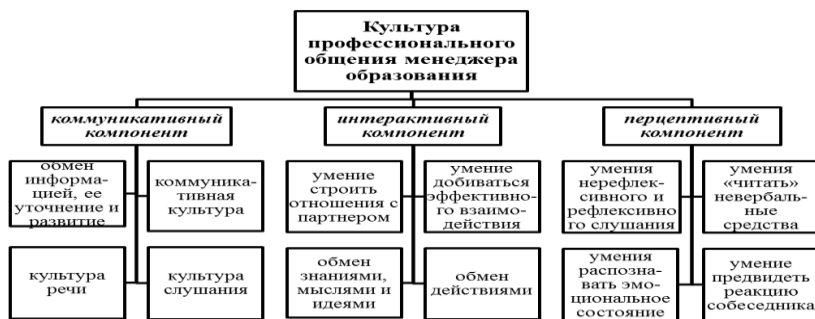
Культура профессионального общения менеджера образования

коммуникативный компонент

обмен информацией, ее уточнение и развитие

коммуникативная культура

культура речи

культура слушания

интерактивный компонент

умение строить отношения с партнером

умение добиваться эффективного взаимодействия

обмен знаниями, мыслями и идеями

обмен действиями

перцептивный компонент

умения нерефлексивного и рефлексивного слушания

умения «читать» невербальные средства

умения распознавать эмоциональное состояние

умение предвидеть реакцию собеседника